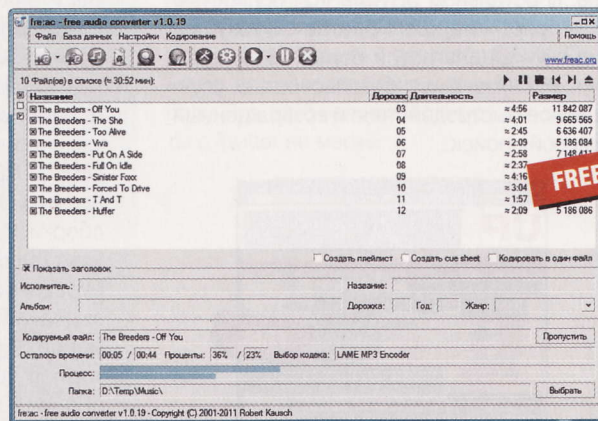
fre:ac - free audio converter v1.0.19

Файл База данных Настройки Кодирование

Помощь

www.freac.org

10 Файл(ов) в списке (≈ 30:52 мин):

| Название | Дорожка | Длительность | Размер |
|---|---|---|---|
| The Breeders - Off You | 03 | ≈ 4:56 | 11 842 087 |
| The Breeders - The She | 04 | ≈ 4:01 | 9 665 565 |
| The Breeders - Too Alive | 05 | ≈ 2:45 | 6 636 407 |
| The Breeders - Viva | 06 | ≈ 2:09 | 5 186 084 |
| The Breeders - Put On A Side | 07 | ≈ 2:58 | 7 148 411 |
| The Breeders - Full On Idle | 08 | ≈ 2:37 | |
| The Breeders - Sinister Foxx | 09 | ≈ 4:16 | |
| The Breeders - Forced To Drive | 10 | ≈ 3:04 | |
| The Breeders - T And T | 11 | ≈ 1:57 | |
| The Breeders - Huffer | 12 | ≈ 2:09 | 5 186 086 |

FREE

Создать плейлист Создать cue sheet Кодировать в один файл

Показать заголовок

Исполнитель: Название:

Альбом: Дорожка: Год: Жанр:

Кодируемый файл: The Breeders - Off You Пропустить

Осталось времени: 00:05 / 00:44 Проценты: 36% / 23% Выбор кодека: LAME MP3 Encoder

Процесс:

Папка: D:\Temp\Music\ Выбрать

fre:ac - free audio converter v1.0.19 - Copyright (C) 2001-2011 Robert Kausch